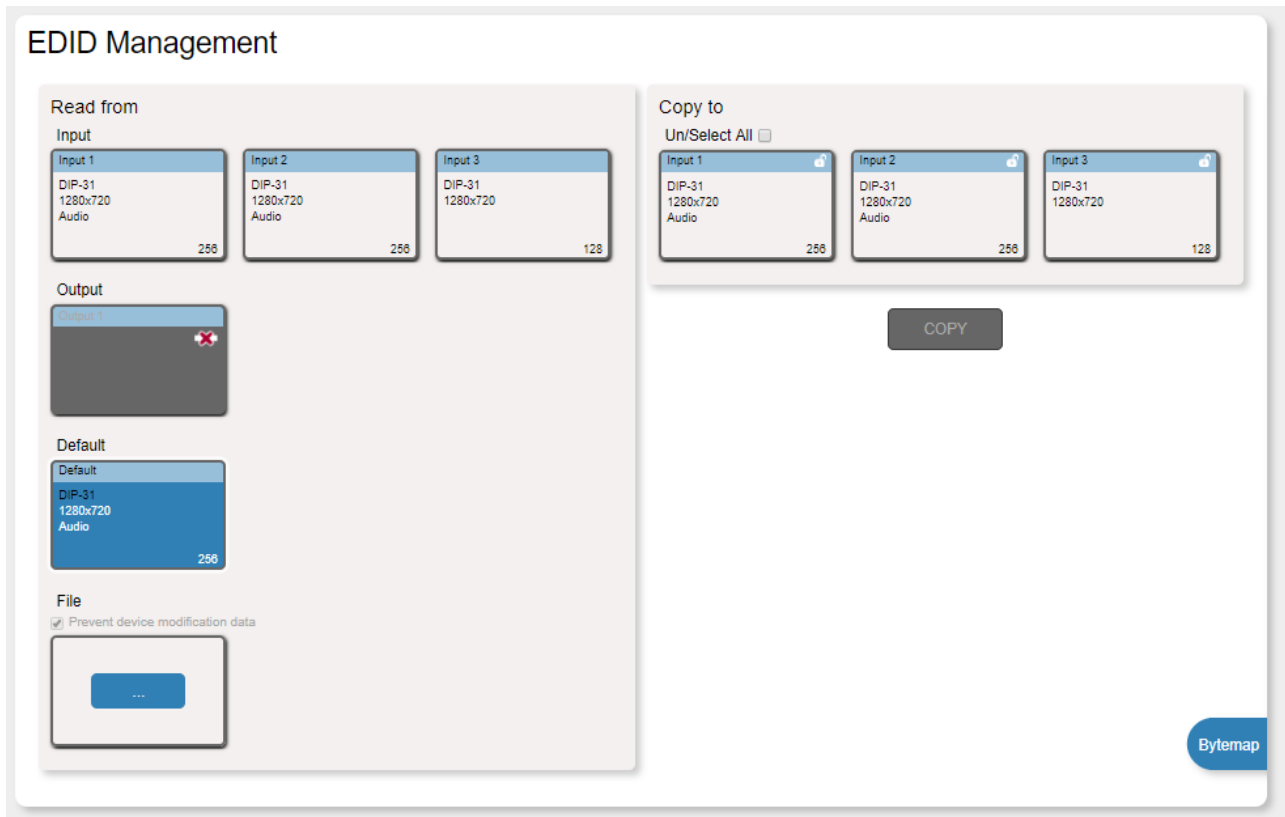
EDID Management

Read from

Input

Input 1
DIP-31
1280x720
Audio
256

Input 2
DIP-31
1280x720
Audio
256

Input 3
DIP-31
1280x720
128

Output

Output 1

Default

Default
DIP-31
1280x720
Audio
256

File

Prevent device modification data

...

Copy to

Un/Select All

Input 1
DIP-31
1280x720
Audio
256

Input 2
DIP-31
1280x720
Audio
256

Input 3
DIP-31
1280x720
128

COPY

Bytemap